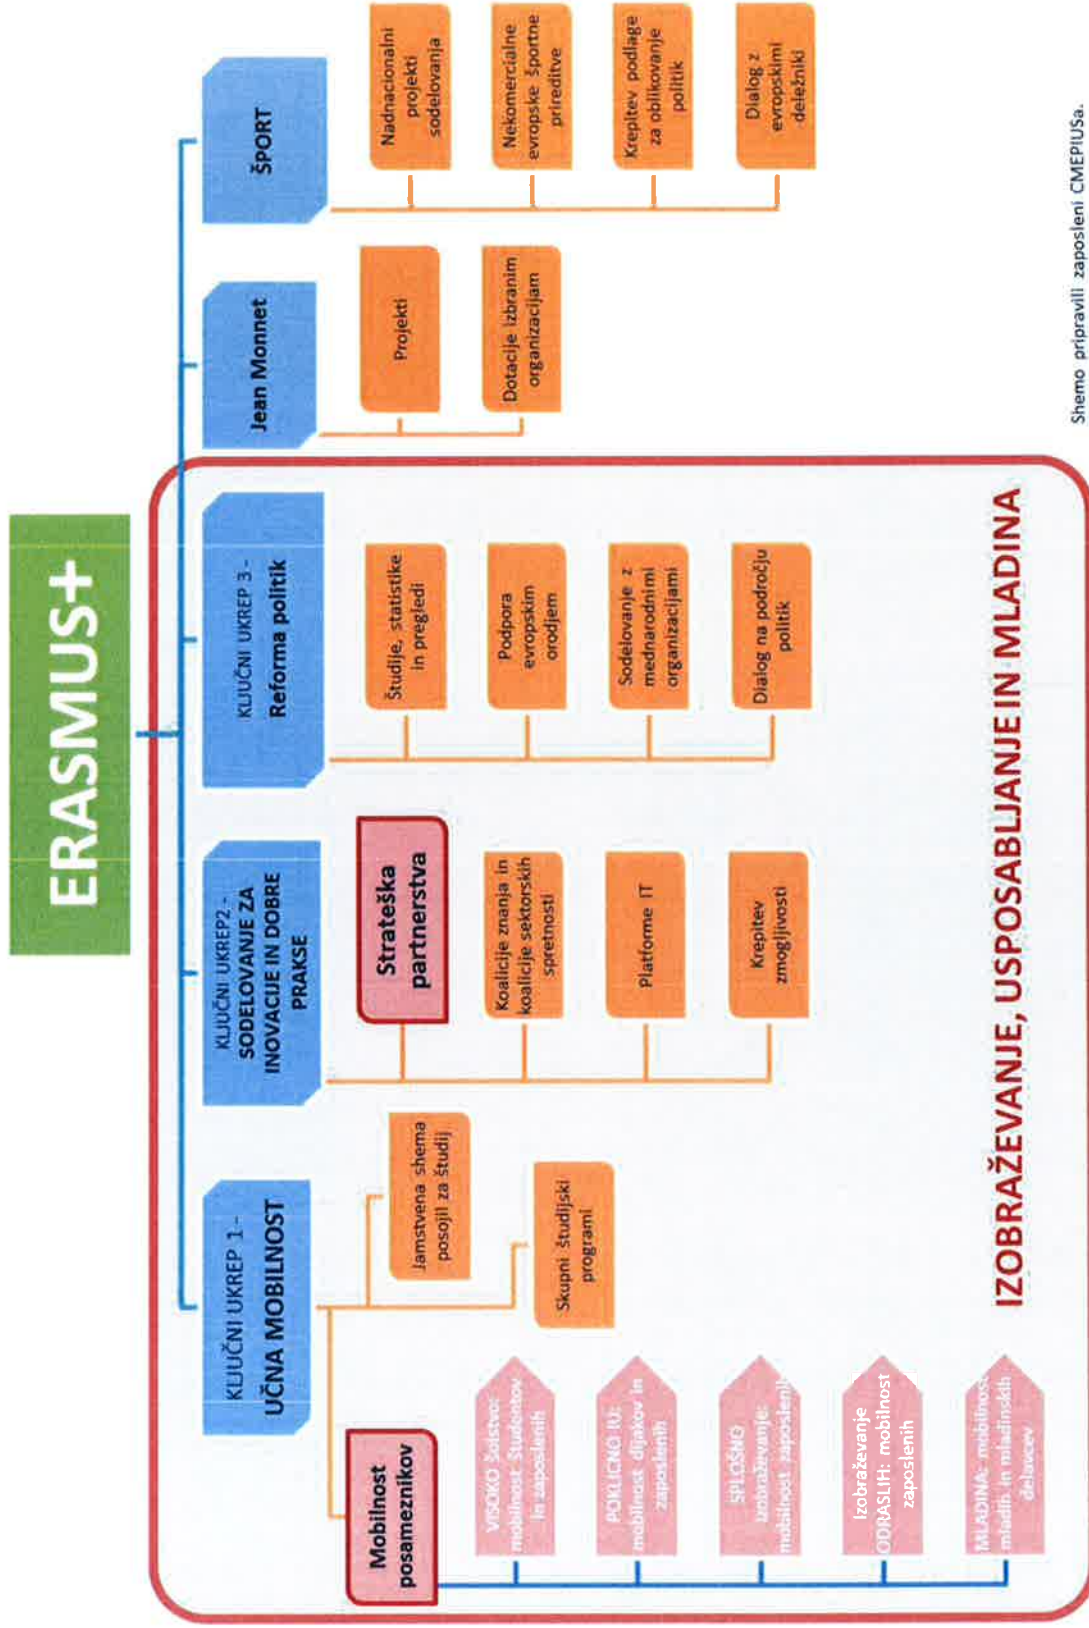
ERASMUS+

KLJUČNI UKREP 1- UČNA MOBILNOST

Mobilnost posameznikov

VISOKO šolstvo: mobilnost študentov in zaposlenih

POKLICNO IU: mobilnost dijakov in zaposlenih

SPLOŠNO izobraževanje: mobilnost zaposlenih

Izobraževanje ODRASLIH: mobilnost zaposlenih

MLADINA: mobilnost mladih in mladinskih delavcev

Jamstvena shema posojil za študij

Skupni študijski programi

KLJUČNI UKREP2 - SODELOVANJE ZA INOVACIJE IN DOBRE PRAKSE

Strateška partnerstva

Koalicije znanja in koalicije sektorskih spretnosti

Platforme IT

Krepitev zmogljivosti

KLJUČNI UKREP 3 - Reforma politik

Študije, statistike in pregledi

Podpora evropskim orodjem

Sodelovanje z mednarodnimi organizacijami

Dialog na področju politik

Jean Monnet

Projekti

Dotacije izbranim organizacijam

ŠPORT

Nadnacionalni projekti sodelovanja

Nekomercialne evropske športne prireditve

Krepitev podlage za oblikovanje politik

Dialog z evropskimi deležniki

IZOBRAŽEVANJE, USPOSABLJANJE IN MLADINA

Shemo pripravili zaposleni CMEPIUSa.